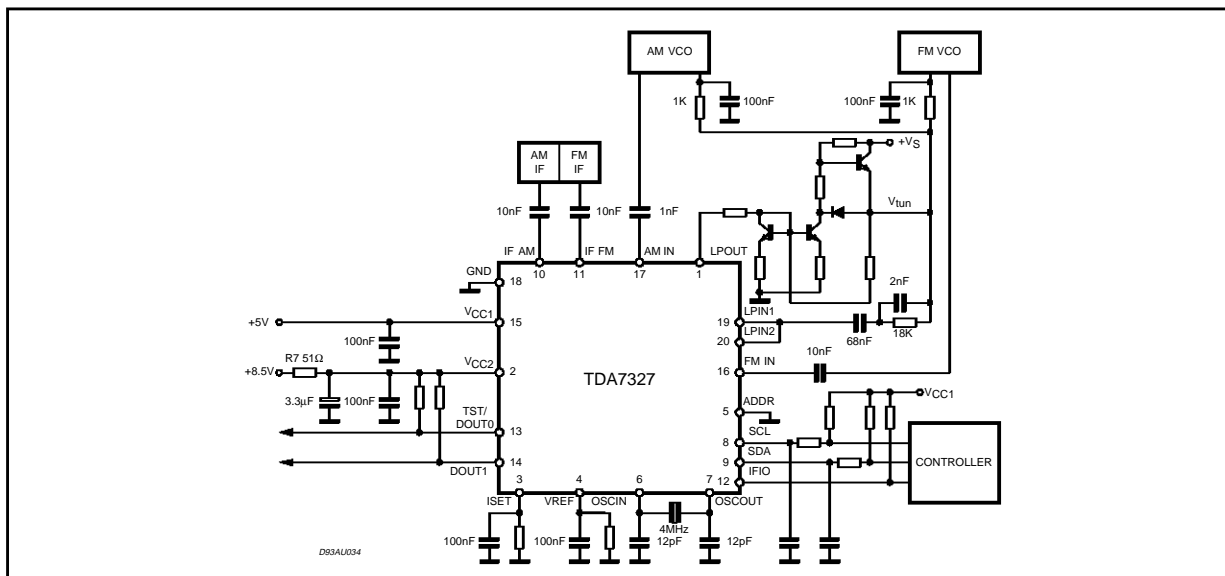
AM VCO

FM VCO

1K

100nF

100nF

1K

$+V_S$

AM IF

FM IF

$V_{tun}$

10nF

10nF

1nF

IF AM

IF FM

AM IN

LPOUT

10

11

17

1

GND

18

2nF

+5V

$V_{CC1}$

15

19

LPIN1

LPIN2

68nF

18K

100nF

20

+8.5V

R7 51Ω

$V_{CC2}$

2

FM IN

16

10nF

TDA7327

3.3µF

100nF

ADDR

5

$V_{CC1}$

TST/ DOUT0

13

SCL

8

SDA

9

IFIO

CONTROLLER

DOUT1

14

12

3

4

6

7

ISET

VREF

OSCIN

OSCOUT

4MHz

100nF

100nF

12pF

12pF

D93AU034